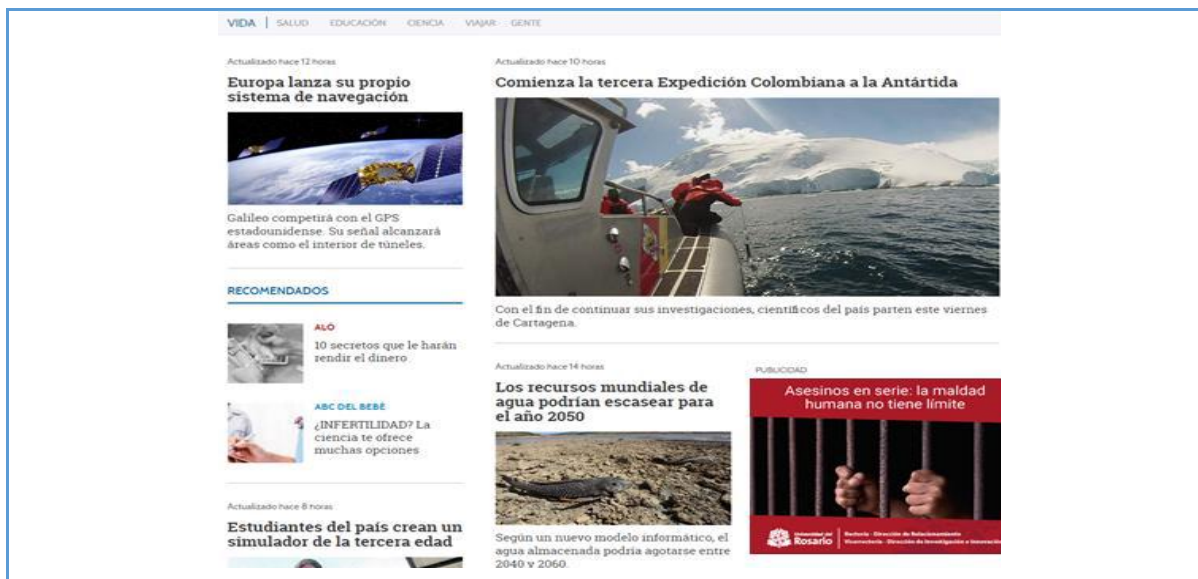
VIDA | SALUD EDUCACIÓN CIENCIA VIAJAR GENTE

Actualizado hace 12 horas

Europa lanza su propio sistema de navegación

Galileo competirá con el GPS estadounidense. Su señal alcanzará áreas como el interior de túneles.

RECOMENDADOS

ALÓ

10 secretos que le harán rendir el dinero

ABC DEL BEBÉ

¿INFERTILIDAD? La ciencia te ofrece muchas opciones

Actualizado hace 8 horas

Estudiantes del país crean un simulador de la tercera edad

Actualizado hace 10 horas

Comienza la tercera Expedición Colombiana a la Antártida

Con el fin de continuar sus investigaciones, científicos del país parten este viernes de Cartagena.

Actualizado hace 14 horas

Los recursos mundiales de agua podrían escasear para el año 2050

Según un nuevo modelo informático, el agua almacenada podría agotarse entre 2040 y 2060.

PUBLICIDAD

Asesinos en serie: la maldad humana no tiene límite

Universidad del Rosario | Rectoría - Dirección de Relacionamiento Vicerrectoría - Dirección de Investigación e Innovación